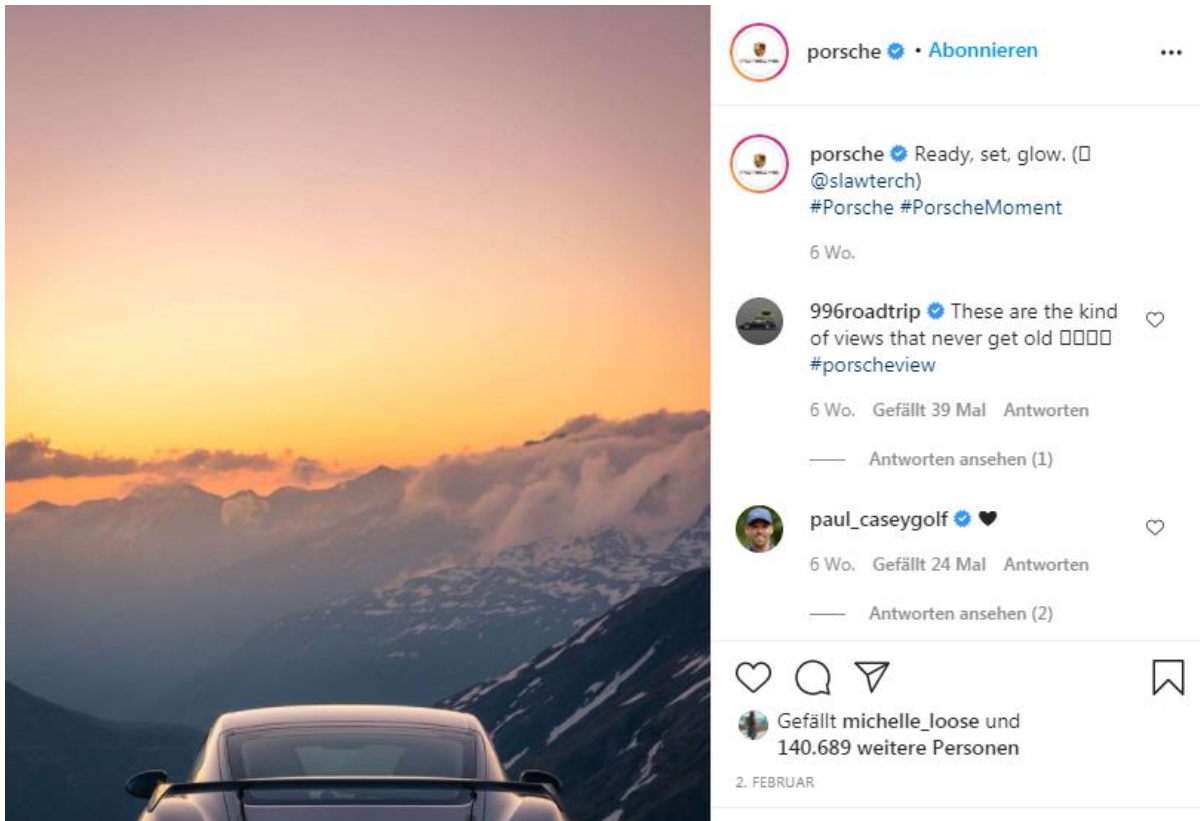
porsche • Abonnieren

porsche Ready, set, glow. (□ @slawterch) #Porsche #PorscheMoment

6 Wo.

996roadtrip These are the kind of views that never get old □□□□ #porscheview

6 Wo. Gefällt 39 Mal Antworten

Antworten ansehen (1)

paul_caseygolf ♥

6 Wo. Gefällt 24 Mal Antworten

Antworten ansehen (2)

Gefällt michelle_loose und 140.689 weitere Personen

2. FEBRUAR